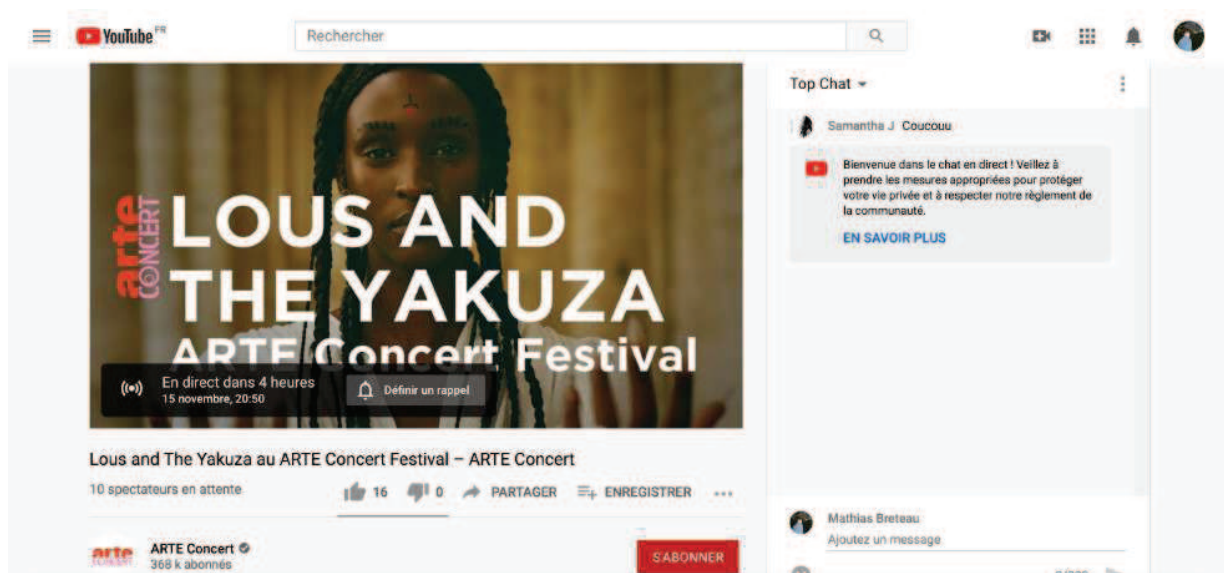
YouTube FR

Rechercher

Top Chat

Samantha J Coucouu

Bienvenue dans le chat en direct ! Veillez à prendre les mesures appropriées pour protéger votre vie privée et à respecter notre règlement de la communauté.

EN SAVOIR PLUS

arte CONCERT

LOUS AND THE YAKUZA

ARTE Concert Festival

En direct dans 4 heures
15 novembre, 20:50

Définir un rappel

Lous and The Yakuza au ARTE Concert Festival – ARTE Concert

10 spectateurs en attente

16 0 PARTAGER ENREGISTRER ...

arte CONCERT

ARTE Concert
368 k abonnés

S'ABONNER

Mathias Breteau
Ajoutez un message

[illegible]